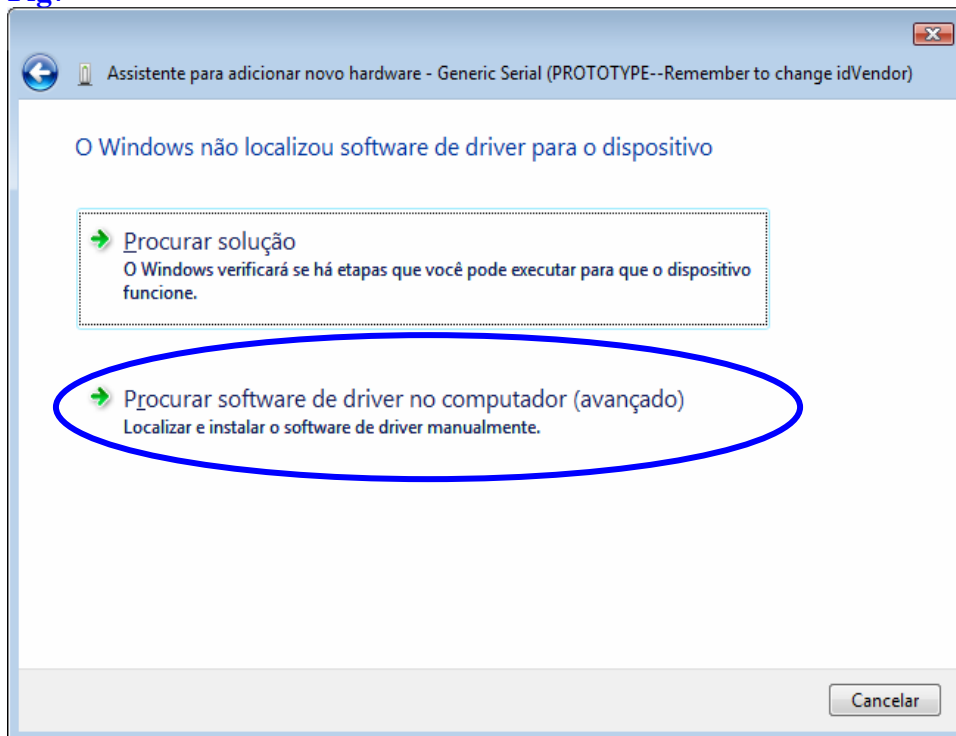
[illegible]

Assistente para adicionar novo hardware - Generic Serial (PROTOTYPE--Remember to change idVendor)

O Windows não localizou software de driver para o dispositivo

Procurar solução
O Windows verificará se há etapas que você pode executar para que o dispositivo funcione.

Procurar software de driver no computador (avançado)
Localizar e instalar o software de driver manualmente.

Cancelar